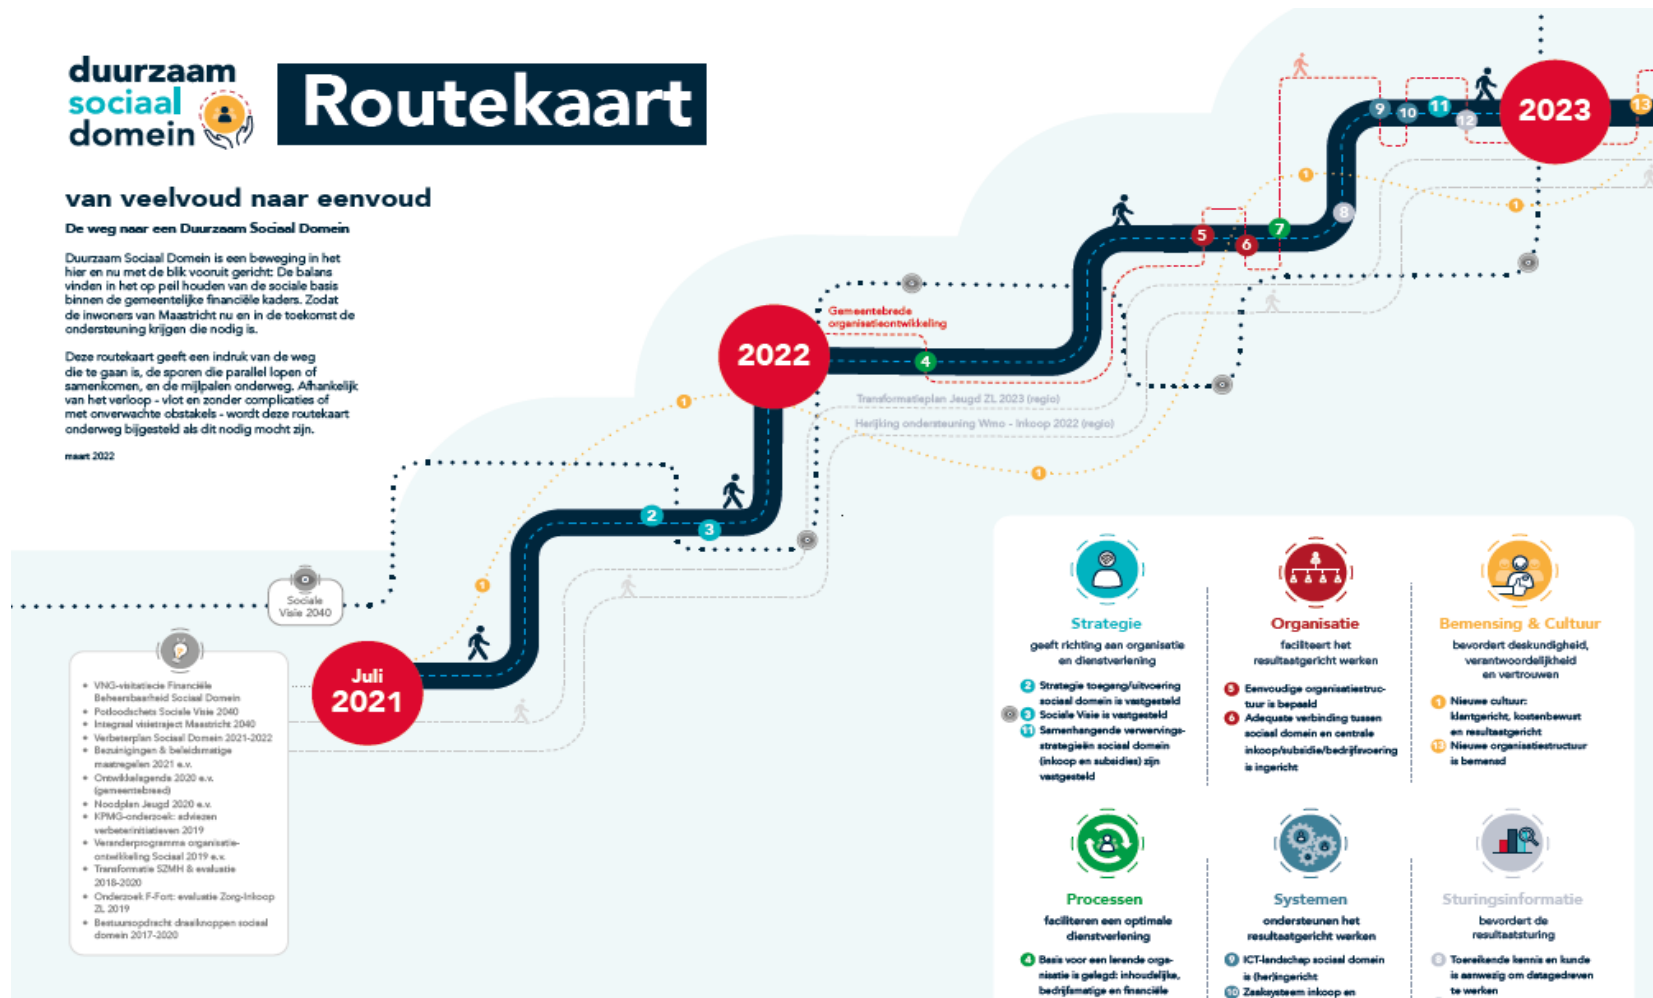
duurzaam sociaal domein

Routekaart

van veelvoud naar eenvoud

De weg naar een Duurzaam Sociaal Domein

Duurzaam Sociaal Domein is een beweging in het hier en nu met de blik vooruit gericht: De balans vinden in het op peil houden van de sociale basis binnen de gemeentelijke financiële kaders. Zodat de inwoners van Maastricht nu en in de toekomst de ondersteuning krijgen die nodig is.

Deze routekaart geeft een indruk van de weg die te gaan is, de sporen die parallel lopen of samenkomen, en de mijlpalen onderweg. Afhankelijk van het verloop - vlot en zonder complicaties of met onverwachte obstakels - wordt deze routekaart onderweg bijgesteld als dit nodig mocht zijn.

maart 2022

- VNG-visitatiecie Financiële Beheersbaarheid Sociaal Domein
- Potloodschets Sociale Visie 2040
- Integraal visietraject Maastricht 2040
- Verbeterplan Sociaal Domein 2021-2022
- Bezuinigingen & beleidsmatige maatregelen 2021 e.v.
- Ontwikkelagenda 2020 e.v. (gemeentebreed)
- Noodplan Jeugd 2020 e.v.
- KPMG-onderzoek: adviezen verbeterinitiatieven 2019
- Veranderprogramma organisatieontwikkeling Sociaal 2019 e.v.
- Transformatie SZMH & evaluatie 2018-2020
- Onderzoek F-Fort: evaluatie Zorg-Inkoop ZL 2019
- Bestuursopdracht draaiknoppen sociaal domein 2017-2020

Sociale Visie 2040

Juli 2021

1 2 3 1

2022

Gemeentebrede organisatieontwikkeling

4

Transformatieplan Jeugd ZL 2023 (regio)

Herijking ondersteuning Wmo - Inkoop 2022 (regio)

1

5 6 7 8 1 1

9 10 11 12

2023

13

Strategie
geeft richting aan organisatie en dienstverlening
2 Strategie toegang/uitvoering sociaal domein is vastgesteld
3 Sociale Visie is vastgesteld
11 Samenhangende verwervingsstrategieën sociaal domein (inkoop en subsidies) zijn vastgesteld

Organisatie
faciliteert het resultaatgericht werken
5 Eenvoudige organisatiestructuur is bepaald
6 Adequate verbinding tussen sociaal domein en centrale inkoop/subsidie/bedrijfsvoering is ingericht

Bemensing & Cultuur
bevordert deskundigheid, verantwoordelijkheid en vertrouwen
1 Nieuwe cultuur: klantgericht, kostenbewust en resultaatgericht
13 Nieuwe organisatiestructuur is bemensd

Processen
faciliteren een optimale dienstverlening
4 Basis voor een lerende organisatie is gelegd: inhoudelijke, bedrijfsmatige en financiële

Systemen
ondersteunen het resultaatgericht werken
9 ICT-landschap sociaal domein is (her)ingericht
10 Zaaksysteem inkoop en

Sturingsinformatie
bevordert de resultaatsturing
8 Toereikende kennis en kunde is aanwezig om datagedreven te werken